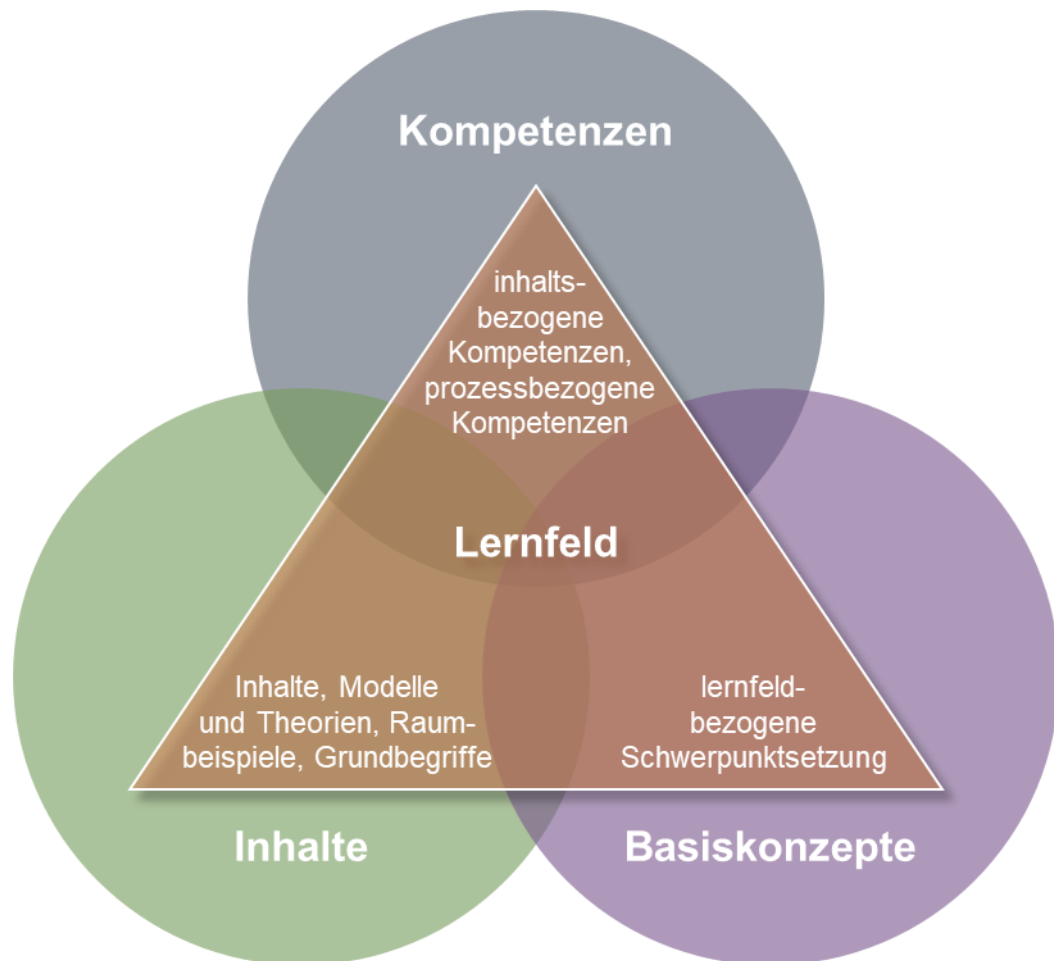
Kompetenzen

inhaltsbezogene Kompetenzen, prozessbezogene Kompetenzen

Lernfeld

Inhalte, Modelle und Theorien, Raumbeispiele, Grundbegriffe

lernfeldbezogene Schwerpunktsetzung

Inhalte

Basiskonzepte